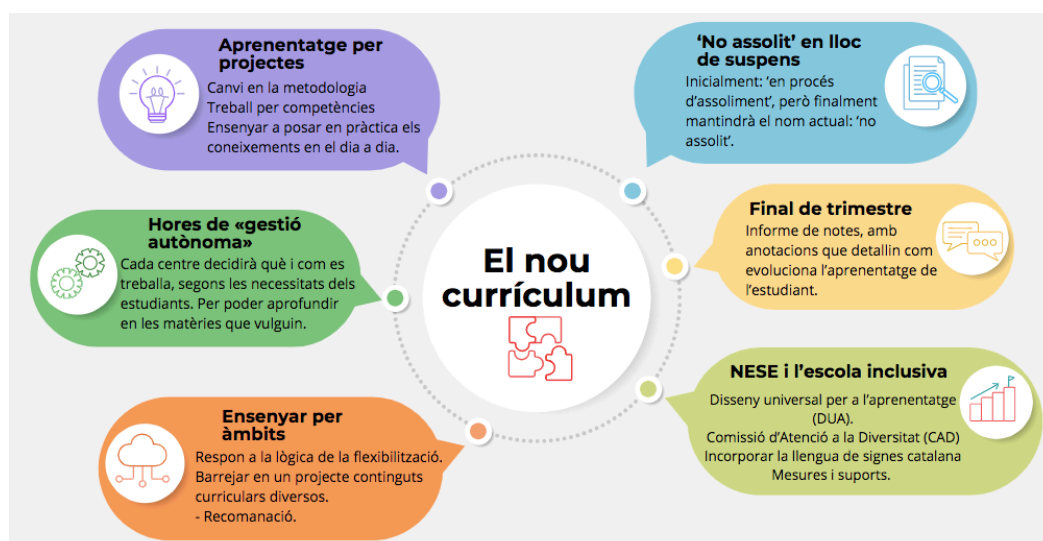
Aprenentatge per projectes
Canvi en la metodologia
Treball per competències
Ensenyar a posar en pràctica els coneixements en el dia a dia.

'No assolit' en lloc de suspens
Inicialment: 'en procés d'assoliment', però finalment mantindrà el nom actual: 'no assolit'.

Hores de «gestió autònoma»
Cada centre decidirà què i com es treballa, segons les necessitats dels estudiants. Per poder aprofundir en les matèries que vulguin.

El nou currículum

Final de trimestre
Informe de notes, amb anotacions que detallin com evoluciona l'aprenentatge de l'estudiant.

NESE i l'escola inclusiva
Disseny universal per a l'aprenentatge (DUA).
Comissió d'Atenció a la Diversitat (CAD)
Incorporar la llengua de signes catalana
Mesures i suports.

Ensenyar per àmbits
Respon a la lògica de la flexibilització.
Barrejar en un projecte continguts curriculars diversos.
- Recomanació.